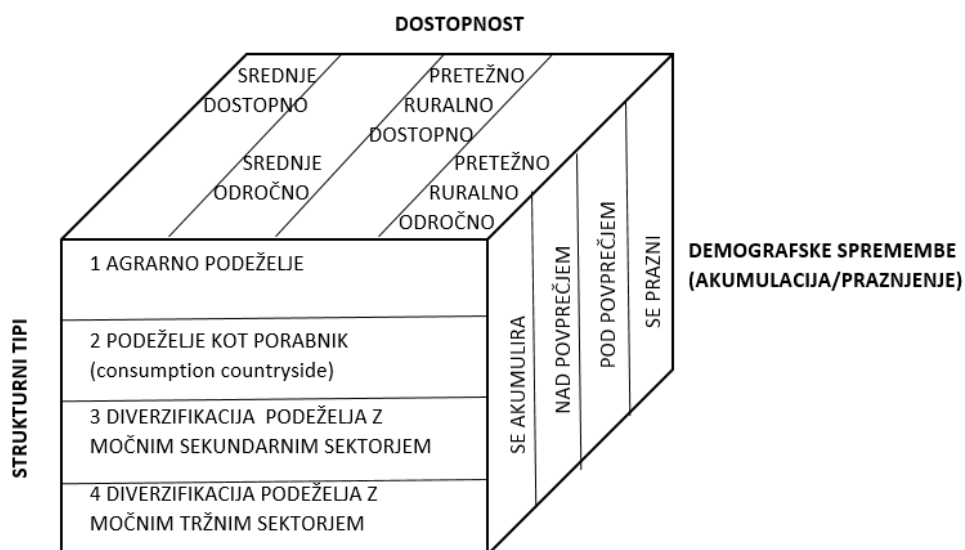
DOSTOPNOST

SREDNJE DOSTOPNO

PRETEŽNO RURALNO DOSTOPNO

SREDNJE ODROČNO

PRETEŽNO RURALNO ODROČNO

1 AGRARNO PODEŽELJE

2 PODEŽELJE KOT PORABNIK (consumption countryside)

3 DIVERZIFIKACIJA PODEŽELJA Z MOČNIM SEKUNDARNIM SEKTORJEM

4 DIVERZIFIKACIJA PODEŽELJA Z MOČNIM TRŽNIM SEKTORJEM

SE AKUMULIRA

NAD POVPREČJEM

POD POVPREČJEM

SE PRAZNI

DEMOGRAFSKE SPREMEMBE (AKUMULACIJA/PRAZNJENJE)

STRUKTURNI TIPI